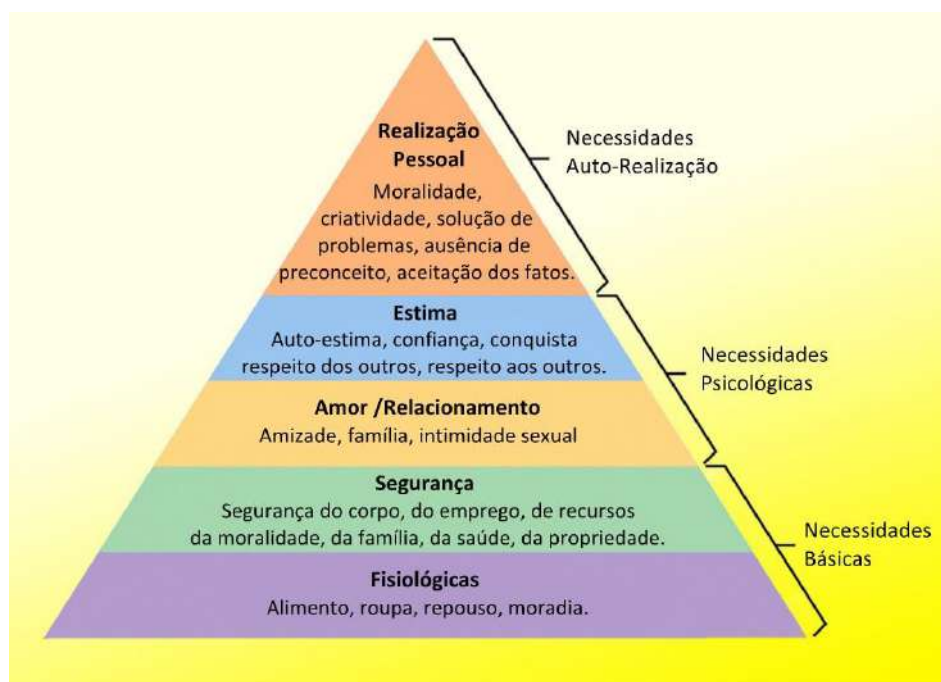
Realização Pessoal
Moralidade, criatividade, solução de problemas, ausência de preconceito, aceitação dos fatos.

Necessidades Auto-Realização

Estima
Auto-estima, confiança, conquista respeito dos outros, respeito aos outros.

Amor /Relacionamento
Amizade, família, intimidade sexual

Necessidades Psicológicas

Segurança
Segurança do corpo, do emprego, de recursos da moralidade, da família, da saúde, da propriedade.

Fisiológicas
Alimento, roupa, repouso, moradia.

Necessidades Básicas